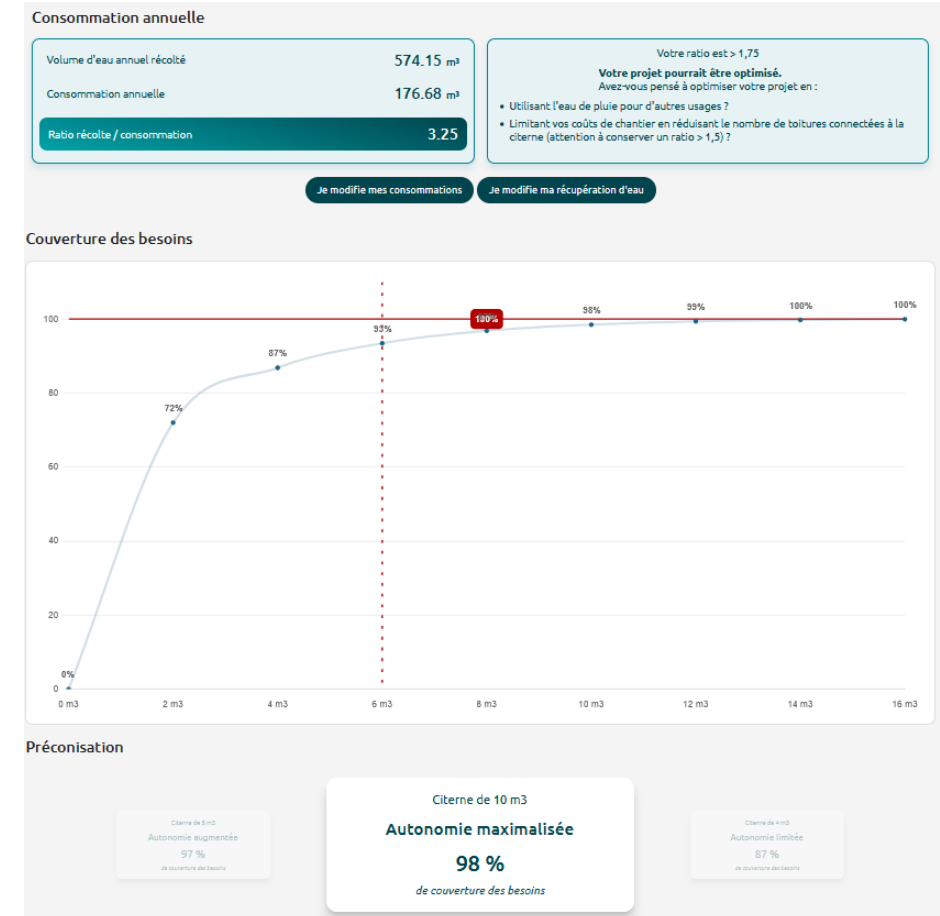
Consommation annuelle

| | |
|---|---|
| Volume d'eau annuel récolté | 574.15 m³ |
| Consommation annuelle | 176.68 m³ |
| Ratio récolte / consommation | 3.25 |

Votre ratio est > 1,75

Votre projet pourrait être optimisé.
Avez-vous pensé à optimiser votre projet en :

• Utilisant l'eau de pluie pour d'autres usages ?
• Limitant vos coûts de chantier en réduisant le nombre de toitures connectées à la citerne (attention à conserver un ratio > 1,5) ?

Je modifie mes consommations
Je modifie ma récupération d'eau

Couverture des besoins

100
80
60
40
20
0

0%
72%
87%
93%
100%
98%
99%
100%
100%

0 m3
2 m3
4 m3
6 m3
8 m3
10 m3
12 m3
14 m3
16 m3

Préconisation

Citerne de 8 m3
Autonomie augmentée
97 %
de couverture des besoins

Citerne de 10 m3
Autonomie maximalisée
98 %
de couverture des besoins

Citerne de 4 m3
Autonomie limitée
87 %
de couverture des besoins